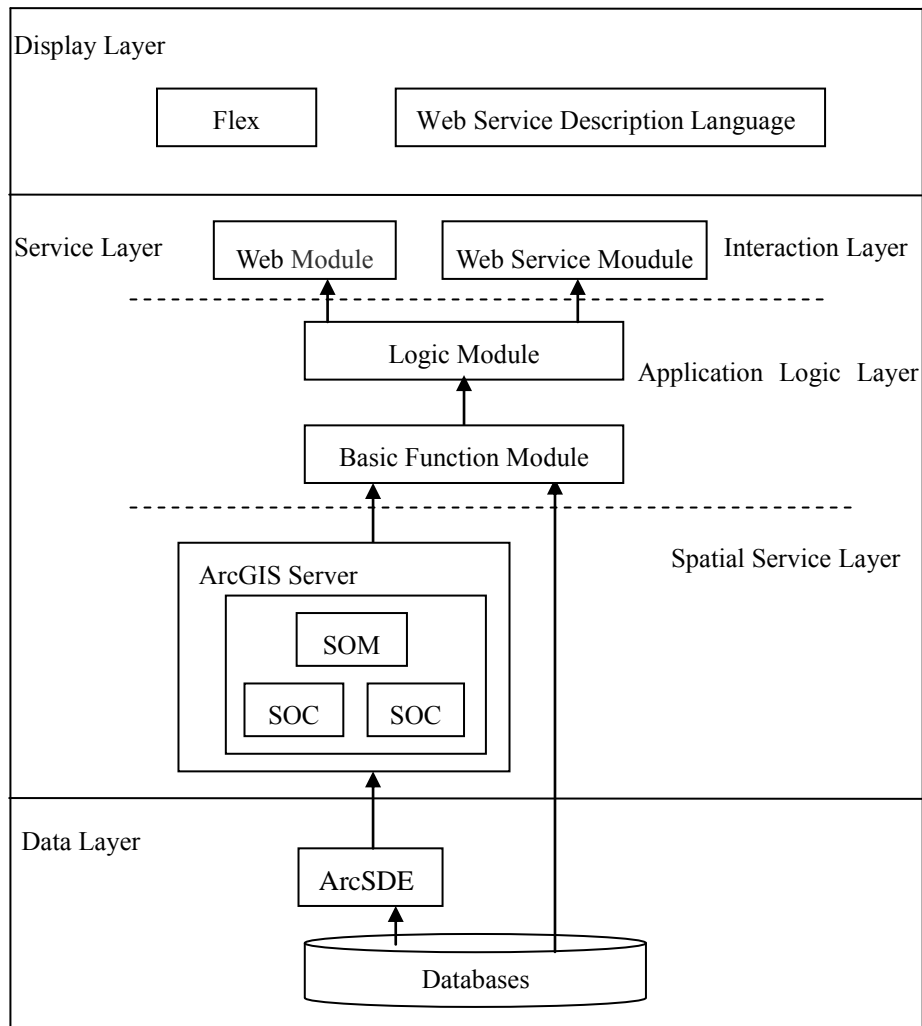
Display Layer

Flex

Web Service Description Language

Service Layer

Web Module

Web Service Moudule

Interaction Layer

Logic Module

Application Logic Layer

Basic Function Module

Spatial Service Layer

ArcGIS Server

SOM

SOC

SOC

Data Layer

ArcSDE

Databases